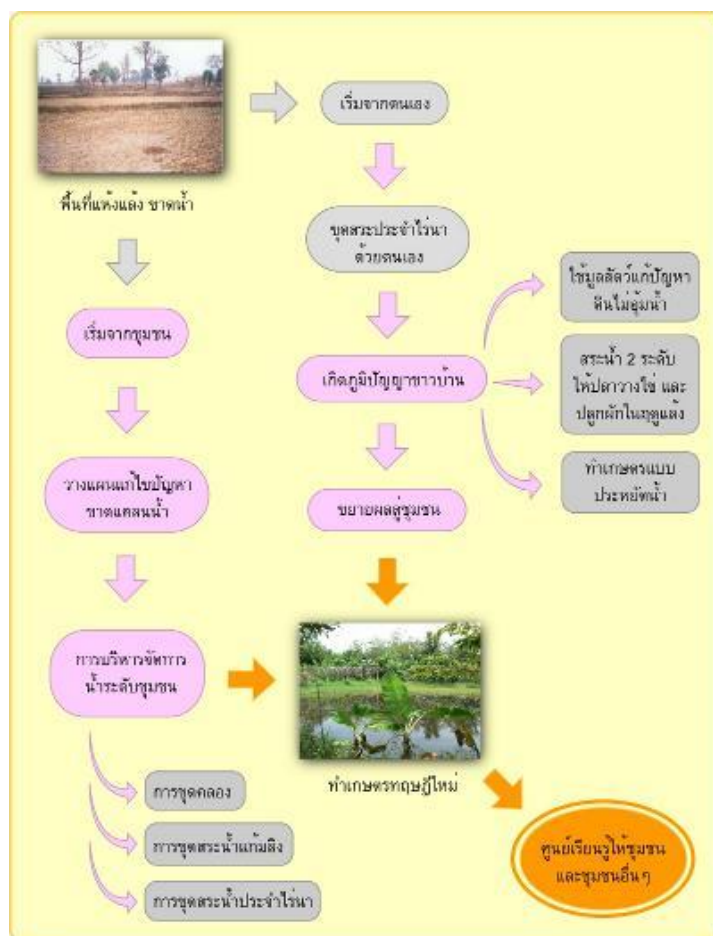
พื้นที่แห้งแล้ง ขาดน้ำ

เริ่มจากตนเอง

ขุดสระประจำไร่นา ด้วยตนเอง

เกิดภูมิปัญญาชาวบ้าน

ใช้มูลสัตว์แก้ปัญหา ดินไม่อุ้มน้ำ

สระน้ำ 2 ระดับ ให้ปลาวางไข่ และ ปลูกผักในฤดูแล้ง

ทำเกษตรแบบ ประหยัดน้ำ

ขยายผลสู่ชุมชน

เริ่มจากชุมชน

วางแผนแก้ไขปัญหา ขาดแคลนน้ำ

การบริหารจัดการ น้ำระดับชุมชน

ทำเกษตรทฤษฎีใหม่

ศูนย์เรียนรู้ให้ชุมชน และชุมชนอื่นๆ

การขุดคลอง

การขุดสระน้ำแก้มลิง

การขุดสระน้ำประจำไร่นา